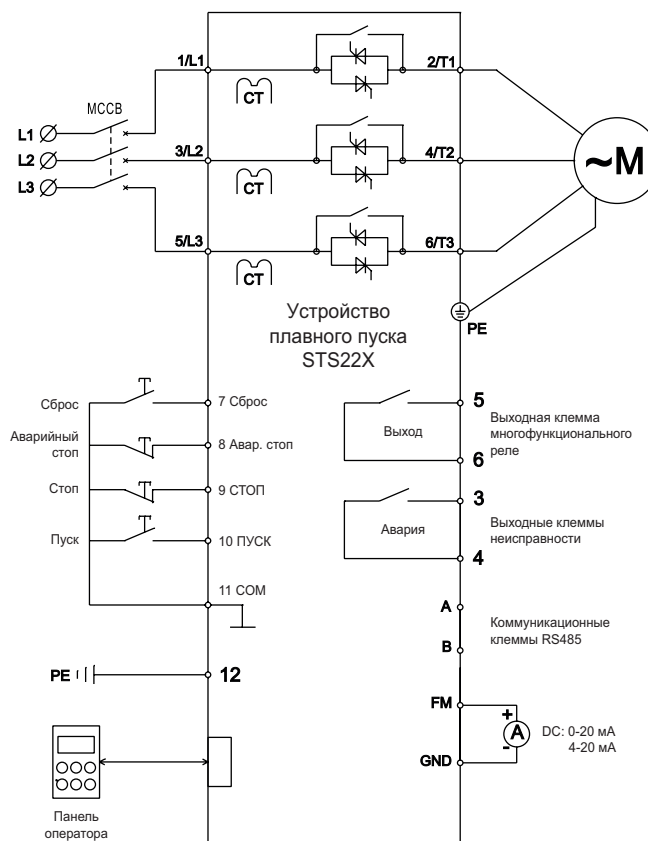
MCCB

L1

L2

L3

1/L1

3/L2

5/L3

CT

CT

CT

2/T1

4/T2

6/T3

~M

PE

Устройство плавного пуска STS22X

Сброс

7 Сброс

Аварийный стоп

8 Авар. стоп

Стоп

9 СТОП

Пуск

10 ПУСК

11 COM

5

Выход

6

Выходная клемма многофункционального реле

3

Авария

4

Выходные клеммы неисправности

A

B

Коммуникационные клеммы RS485

PE

12

FM

+

A

-

GND

DC: 0-20 мА
4-20 мА

Панель оператора